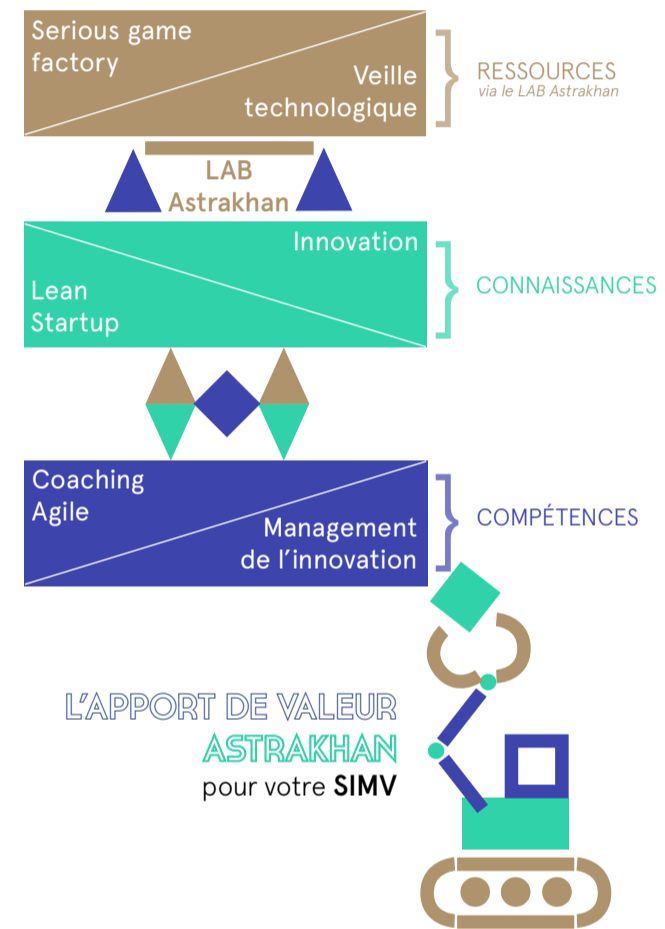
Serious game factory

Veille technologique

RESSOURCES
via le LAB Astrakhan

LAB
Astrakhan

Innovation

Lean
Startup

CONNAISSANCES

Coaching
Agile

Management
de l'innovation

COMPÉTENCES

L'APPORT DE VALEUR
ASTRAKHAN
pour votre SIMV